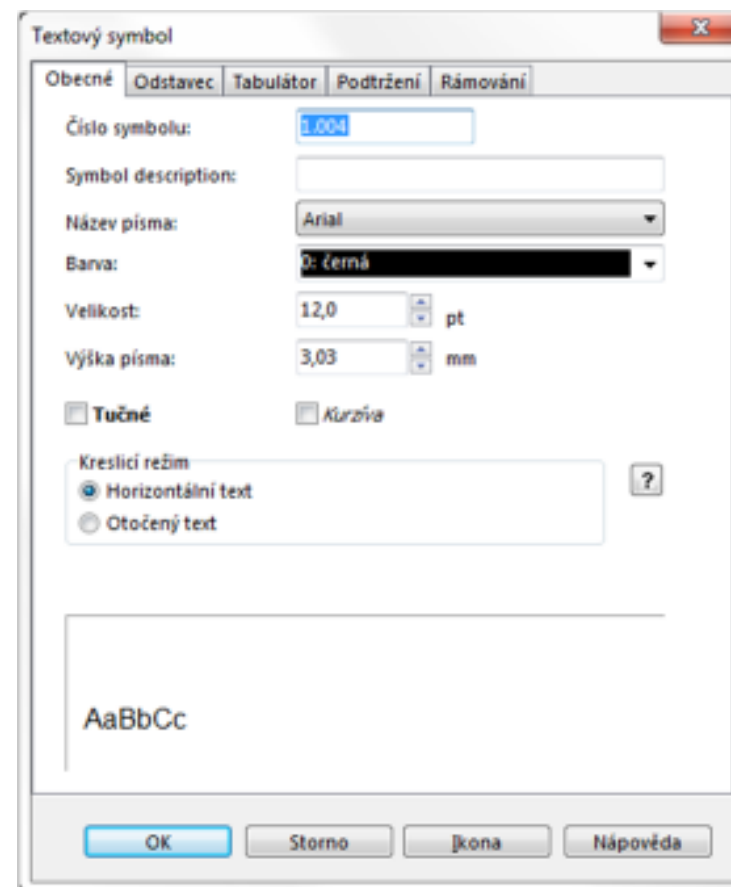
Textový symbol

Obecné | Odstavec | Tabulátor | Podtržení | Rámování

Číslo symbolu: 1.004

Symbol description:

Název písma: Arial

Barva: 0: černá

Velikost: 12,0 pt

Výška písma: 3,03 mm

Tučné

Kurzíva

Kreslicí režim

Horizontální text

Otočený text

?

AaBbCc

OK

Storno

Ikona

Nápověda